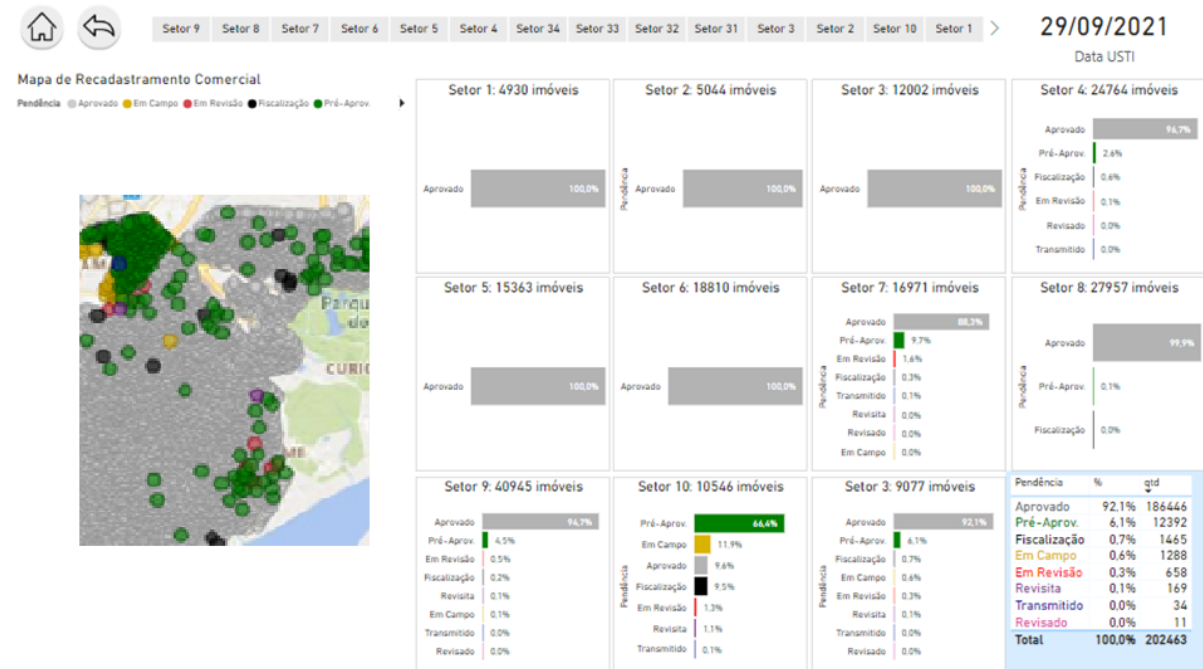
Setor 9 Setor 8 Setor 7 Setor 6 Setor 5 Setor 4 Setor 34 Setor 33 Setor 32 Setor 31 Setor 3 Setor 2 Setor 10 Setor 1

29/09/2021
Data USTI

Mapa de Recadastramento Comercial
Pendência Aprovado Em Campo Em Revisão Fiscalização Pré-Aprov.

Parque
do
CURIC

Setor 1: 4930 imóveis
Aprovado 100,0%

Setor 2: 5044 imóveis
Pendência
Aprovado 100,0%

Setor 3: 12002 imóveis
Aprovado 100,0%

Setor 4: 24764 imóveis
Pendência
Aprovado 96,7%
Pré-Aprov. 2,6%
Fiscalização 0,6%
Em Revisão 0,1%
Revisado 0,0%
Transmitido 0,0%

Setor 5: 15363 imóveis
Aprovado 100,0%

Setor 6: 18810 imóveis
Aprovado 100,0%

Setor 7: 16971 imóveis
Pendência
Aprovado 88,3%
Pré-Aprov. 9,7%
Em Revisão 1,6%
Fiscalização 0,3%
Transmitido 0,1%
Revisita 0,0%
Revisado 0,0%
Em Campo 0,0%

Setor 8: 27957 imóveis
Pendência
Aprovado 99,9%
Pré-Aprov. 0,1%
Fiscalização 0,0%

Setor 9: 40945 imóveis
Aprovado 94,7%
Pré-Aprov. 4,5%
Em Revisão 0,5%
Fiscalização 0,2%
Revisita 0,1%
Em Campo 0,1%
Transmitido 0,0%
Revisado 0,0%

Setor 10: 10546 imóveis
Pendência
Pré-Aprov. 66,4%
Em Campo 11,9%
Aprovado 9,6%
Fiscalização 9,5%
Em Revisão 1,3%
Revisita 1,1%
Transmitido 0,1%

Setor 3: 9077 imóveis
Pendência
Aprovado 92,1%
Pré-Aprov. 6,1%
Fiscalização 0,7%
Em Campo 0,6%
Em Revisão 0,3%
Revisita 0,1%
Transmitido 0,0%
Revisado 0,0%

| Pendência | % | qtd |
|---|---|---|
| Aprovado | 92,1% | 186446 |
| Pré-Aprov. | 6,1% | 12392 |
| Fiscalização | 0,7% | 1465 |
| Em Campo | 0,6% | 1288 |
| Em Revisão | 0,3% | 658 |
| Revisita | 0,1% | 169 |
| Transmitido | 0,0% | 34 |
| Revisado | 0,0% | 11 |
| Total | 100,0% | 202463 |